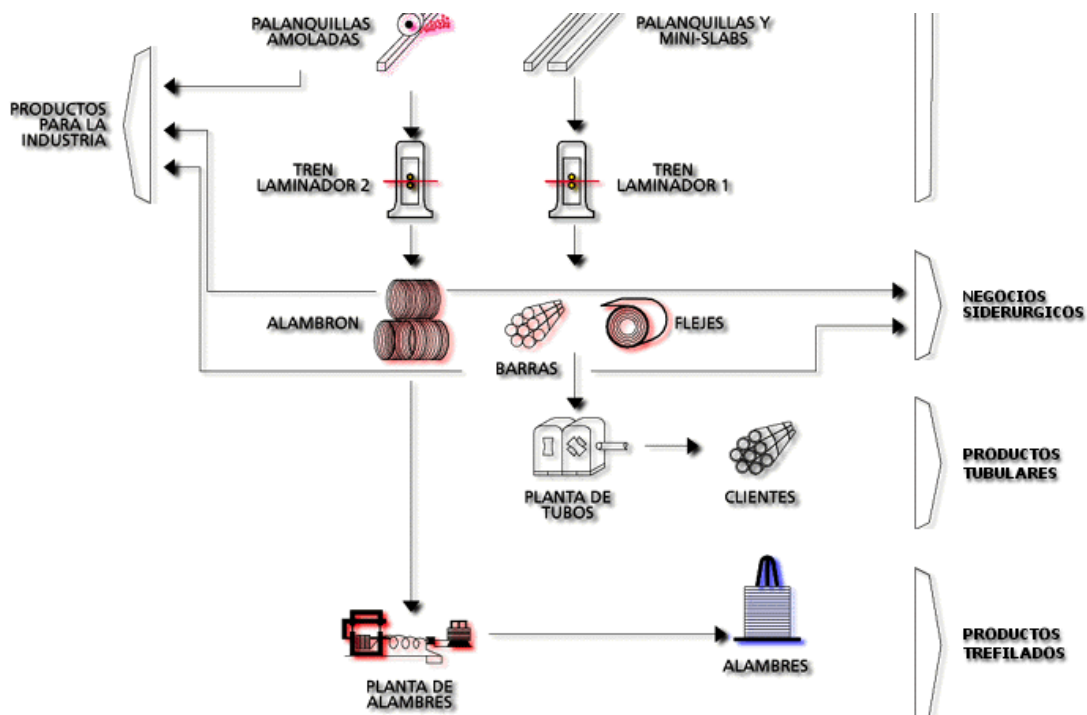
PALANQUILLAS AMOLADAS

PALANQUILLAS Y MINI-SLABS

PRODUCTOS PARA LA INDUSTRIA

TREN LAMINADOR 2

TREN LAMINADOR 1

ALAMBRON

BARRAS

FLEJES

NEGOCIOS SIDERURGICOS

PLANTA DE TUBOS

CLIENTES

PRODUCTOS TUBULARES

ALAMBRES

PRODUCTOS TREFILADOS

PLANTA DE ALAMBRES